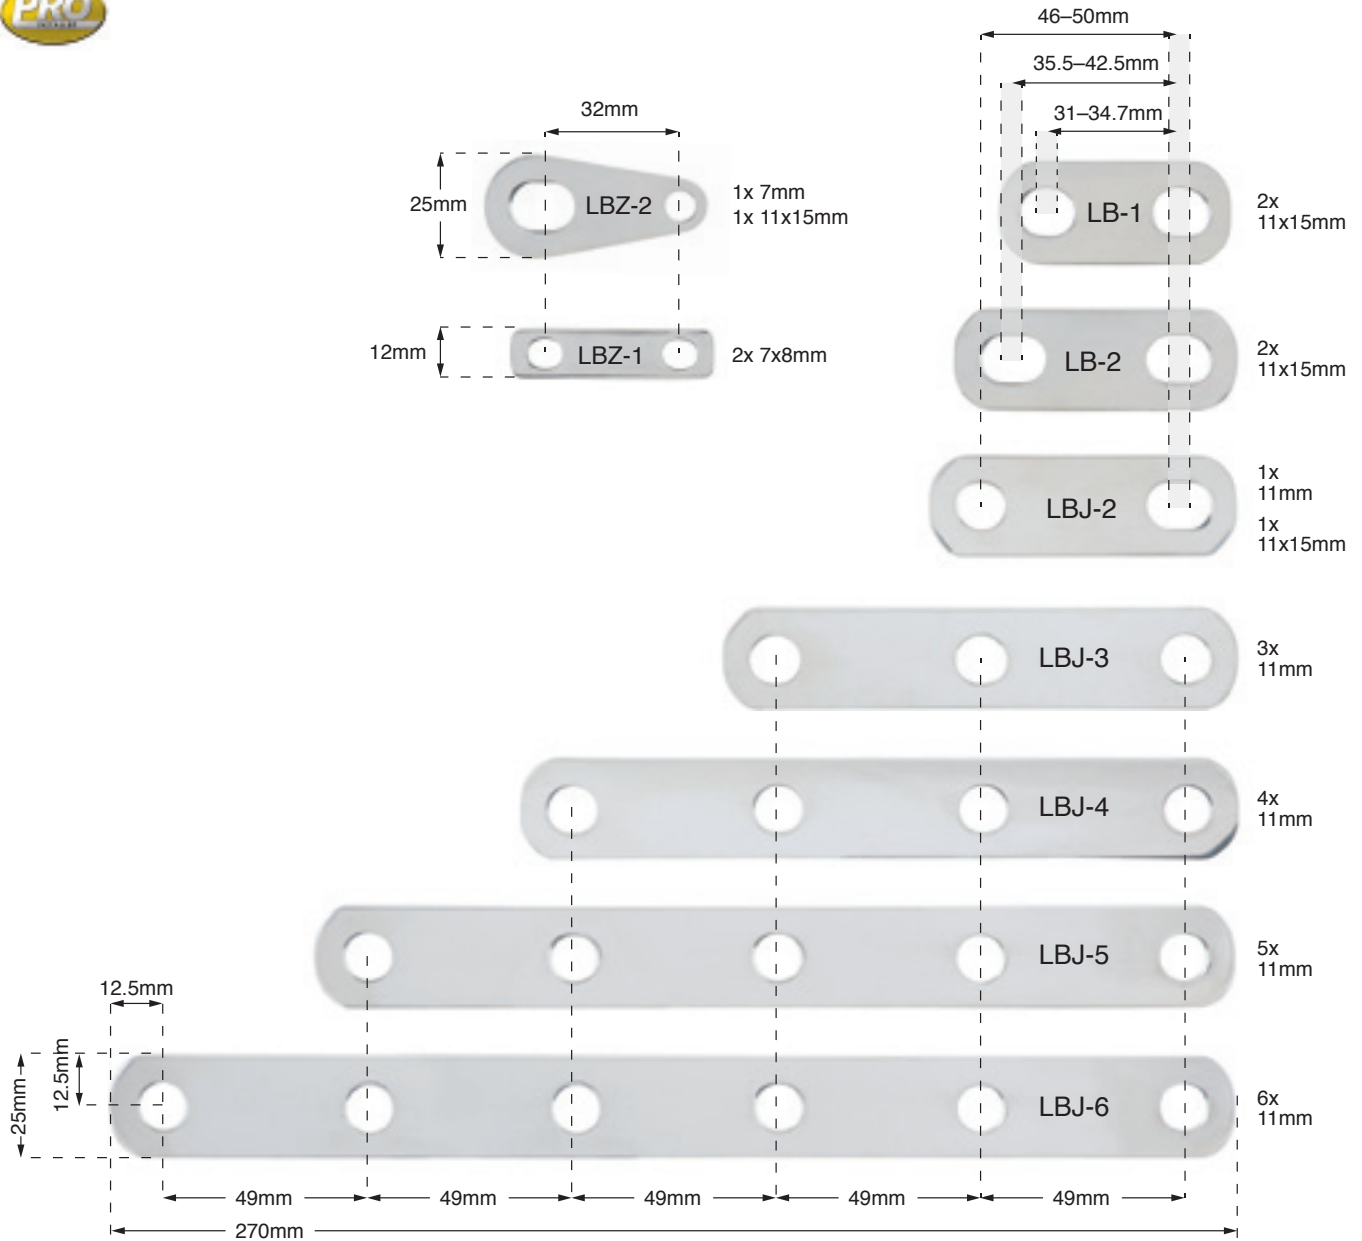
PRO

46–50mm

35.5–42.5mm

31–34.7mm

32mm

25mm

LBZ-2

1x 7mm
1x 11x15mm

LB-1

2x
11x15mm

12mm

LBZ-1

2x 7x8mm

LB-2

2x
11x15mm

LBJ-2

1x
11mm

1x
11x15mm

LBJ-3

3x
11mm

LBJ-4

4x
11mm

LBJ-5

5x
11mm

12.5mm

25mm

12.5mm

LBJ-6

6x
11mm

49mm 49mm 49mm 49mm 49mm

270mm